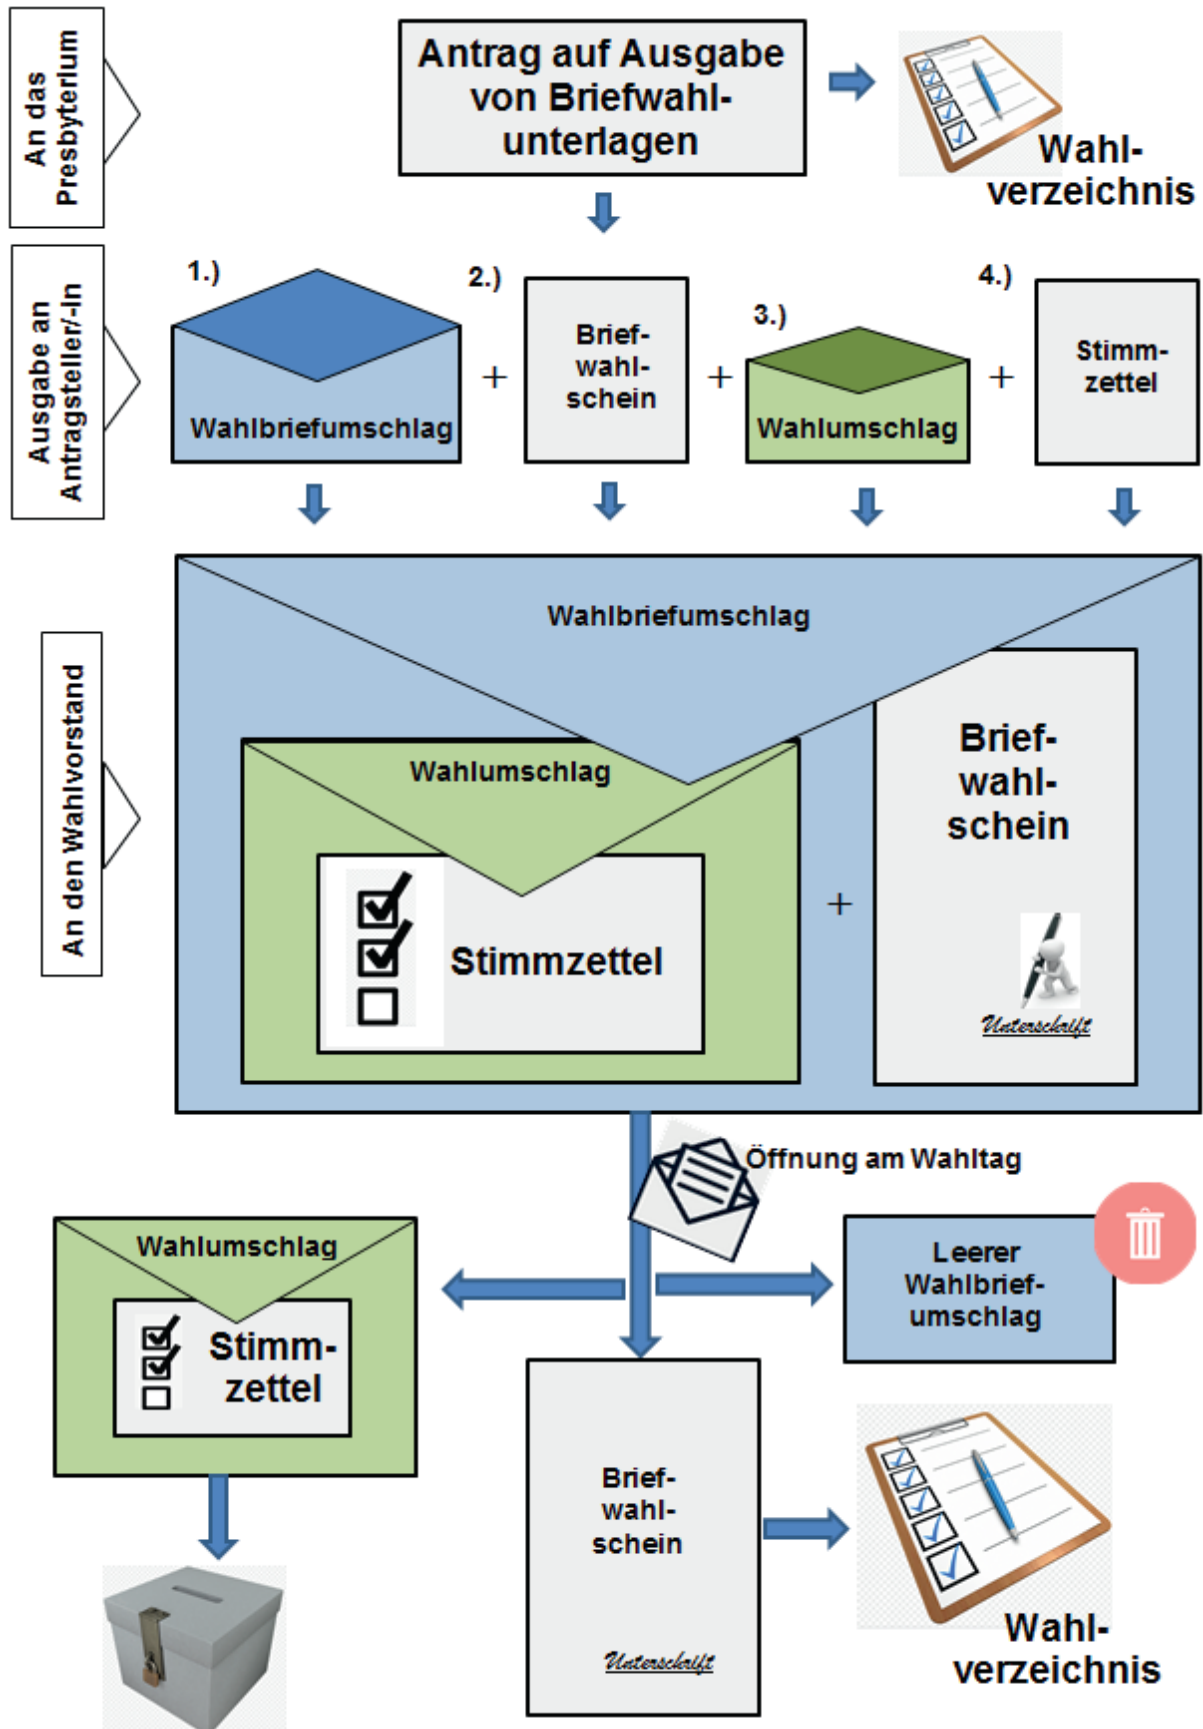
An das Presbyterium

Antrag auf Ausgabe von Briefwahlunterlagen

Wahlverzeichnis

Ausgabe an Antragsteller/-in

1.)

Wahlbriefumschlag

+

2.)

Briefwahlschein

+

3.)

Wahlumschlag

+

4.)

Stimmzettel

An den Wahlvorstand

Wahlbriefumschlag

Wahlumschlag

Stimmzettel

+

Briefwahlschein

Unterschrift

Öffnung am Wahltag

Wahlumschlag

Stimmzettel

Leerer Wahlbriefumschlag

Briefwahlschein

Unterschrift

Wahlverzeichnis